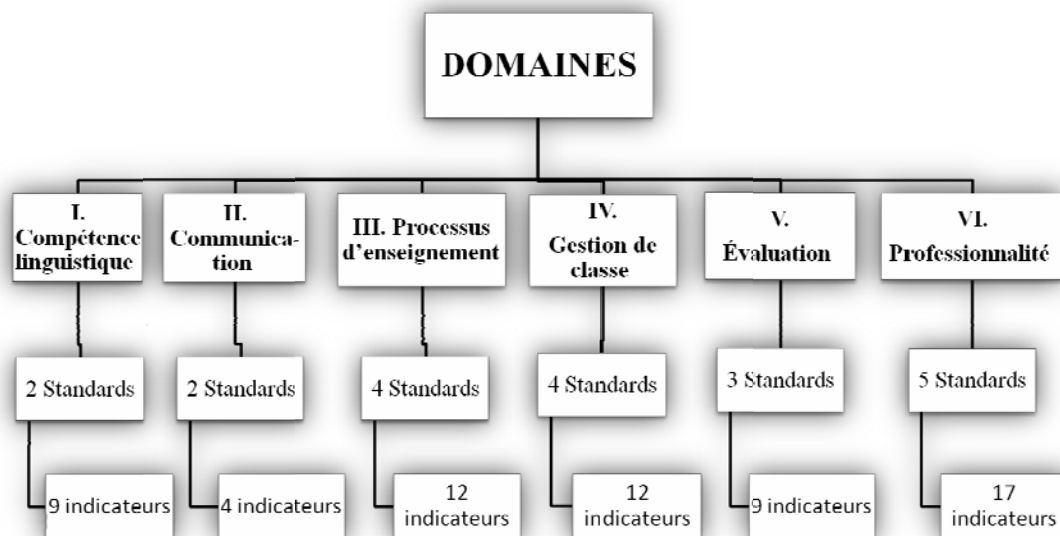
DOMAINES

I. Compétence linguistique

2 Standards

9 indicateurs

II. Communication

2 Standards

4 indicateurs

III. Processus d'enseignement

4 Standards

12 indicateurs

IV. Gestion de classe

4 Standards

12 indicateurs

V. Évaluation

3 Standards

9 indicateurs

VI. Professionnalité

5 Standards

17 indicateurs